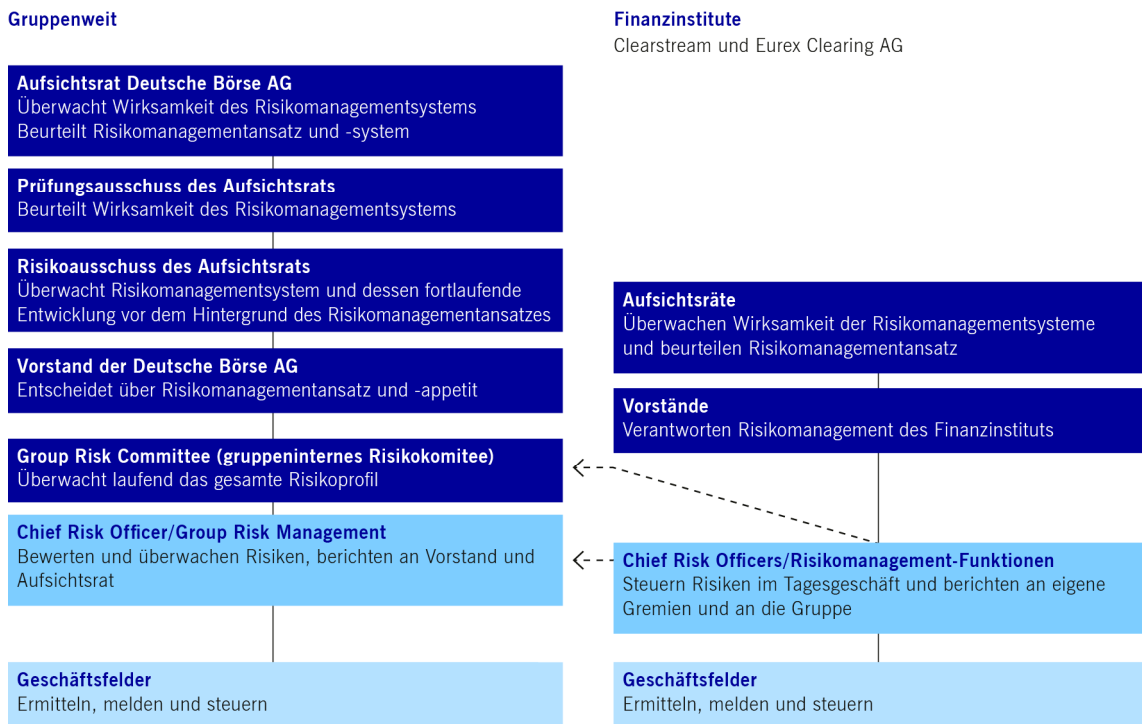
Gruppenweit

Aufsichtsrat Deutsche Börse AG
Überwacht Wirksamkeit des Risikomanagementsystems
Beurteilt Risikomanagementansatz und -system

Prüfungsausschuss des Aufsichtsrats
Beurteilt Wirksamkeit des Risikomanagementsystems

Risikoausschuss des Aufsichtsrats
Überwacht Risikomanagementsystem und dessen fortlaufende Entwicklung vor dem Hintergrund des Risikomanagementansatzes

Vorstand der Deutsche Börse AG
Entscheidet über Risikomanagementansatz und -appetit

Group Risk Committee (gruppeninternes Risikokomitee)
Überwacht laufend das gesamte Risikoprofil

Chief Risk Officer/Group Risk Management
Bewerten und überwachen Risiken, berichten an Vorstand und Aufsichtsrat

Geschäftsfelder
Ermitteln, melden und steuern

Finanzinstitute
Clearstream und Eurex Clearing AG

Aufsichtsräte
Überwachen Wirksamkeit der Risikomanagementsysteme und beurteilen Risikomanagementansatz

Vorstände
Verantworten Risikomanagement des Finanzinstituts

Chief Risk Officers/Risikomanagement-Funktionen
Steuern Risiken im Tagesgeschäft und berichten an eigene Gremien und an die Gruppe

Geschäftsfelder
Ermitteln, melden und steuern